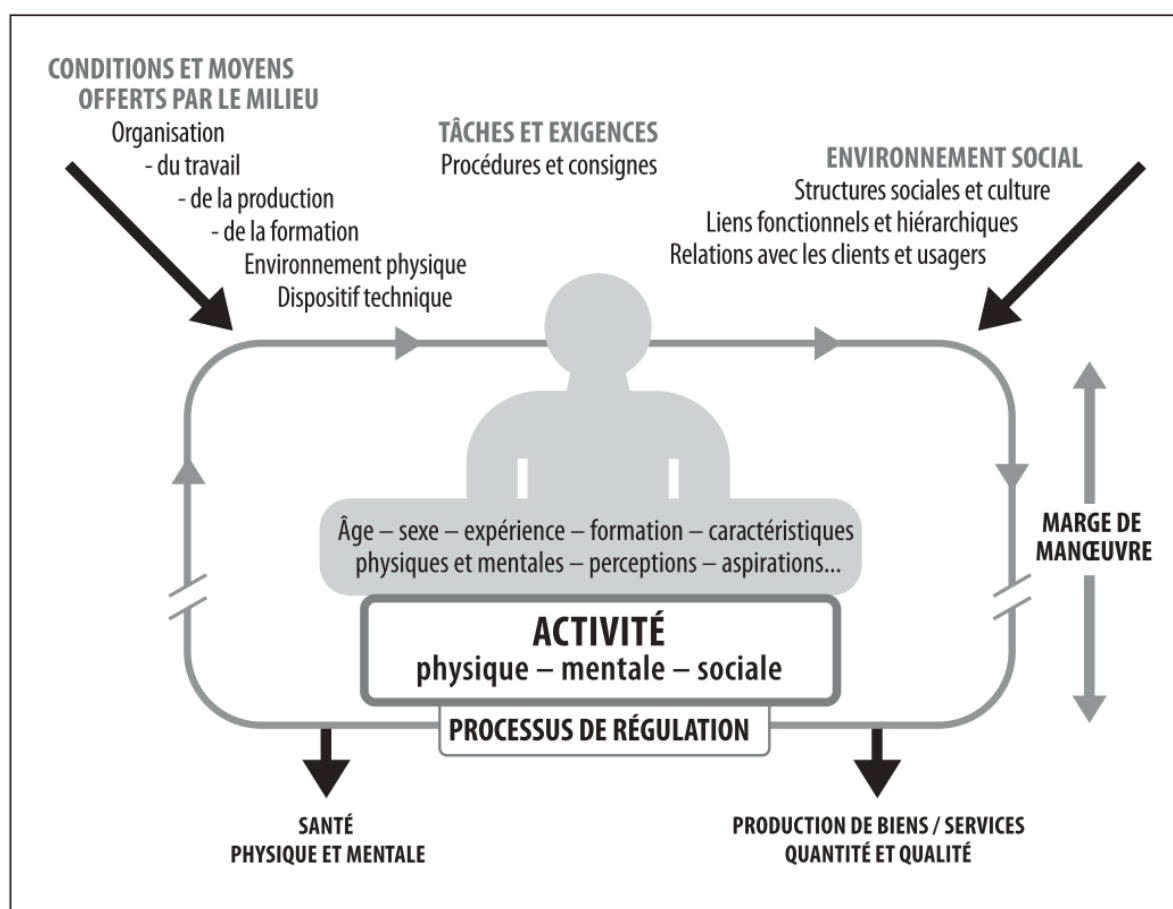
CONDITIONS ET MOYENS OFFERTS PAR LE MILIEU
Organisation
- du travail
- de la production
- de la formation
Environnement physique
Dispositif technique

TÂCHES ET EXIGENCES
Procédures et consignes

ENVIRONNEMENT SOCIAL
Structures sociales et culture
Liens fonctionnels et hiérarchiques
Relations avec les clients et usagers

Âge – sexe – expérience – formation – caractéristiques physiques et mentales – perceptions – aspirations...

ACTIVITÉ
physique – mentale – sociale

PROCESSUS DE RÉGULATION

MARGE DE MANŒUVRE

SANTÉ
PHYSIQUE ET MENTALE

PRODUCTION DE BIENS / SERVICES
QUANTITÉ ET QUALITÉ